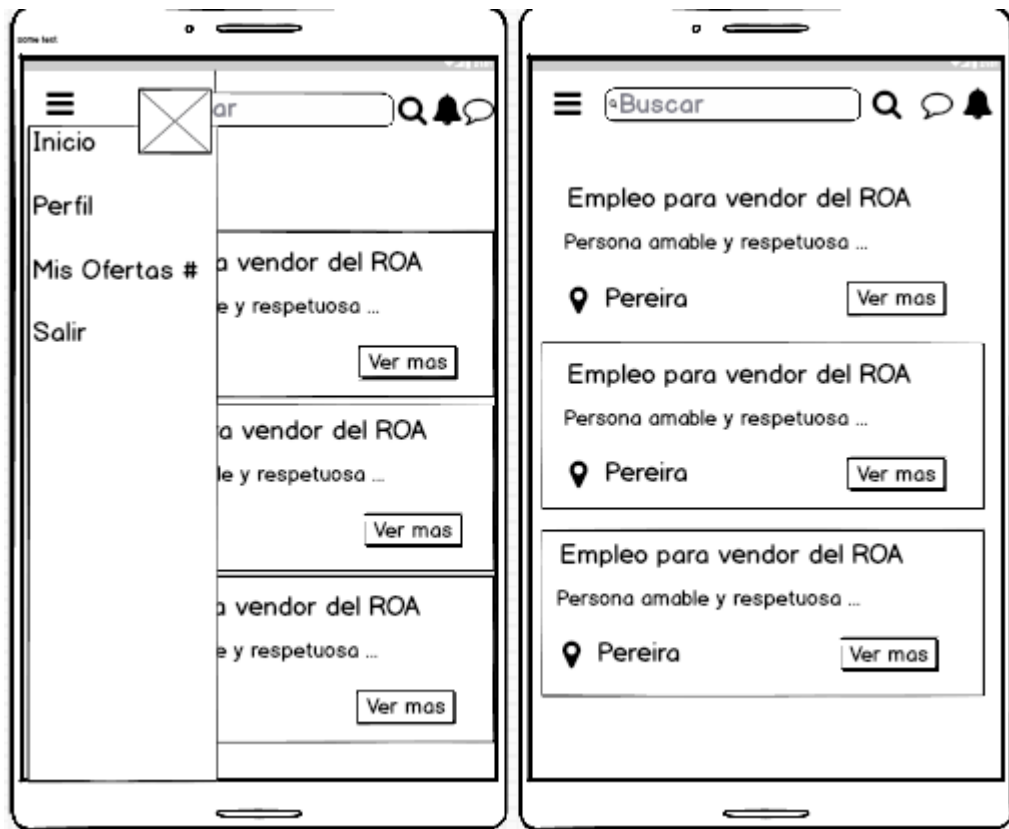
some text

ar

Inicio

Perfil

Mis Ofertas #

Salir

a vendor del ROA

e y respetuosa ...

Ver mas

a vendor del ROA

le y respetuosa ...

Ver mas

a vendor del ROA

e y respetuosa ...

Ver mas

Buscar

Empleo para vendor del ROA

Persona amable y respetuosa ...

Pereira

Ver mas

Empleo para vendor del ROA

Persona amable y respetuosa ...

Pereira

Ver mas

Empleo para vendor del ROA

Persona amable y respetuosa ...

Pereira

Ver mas